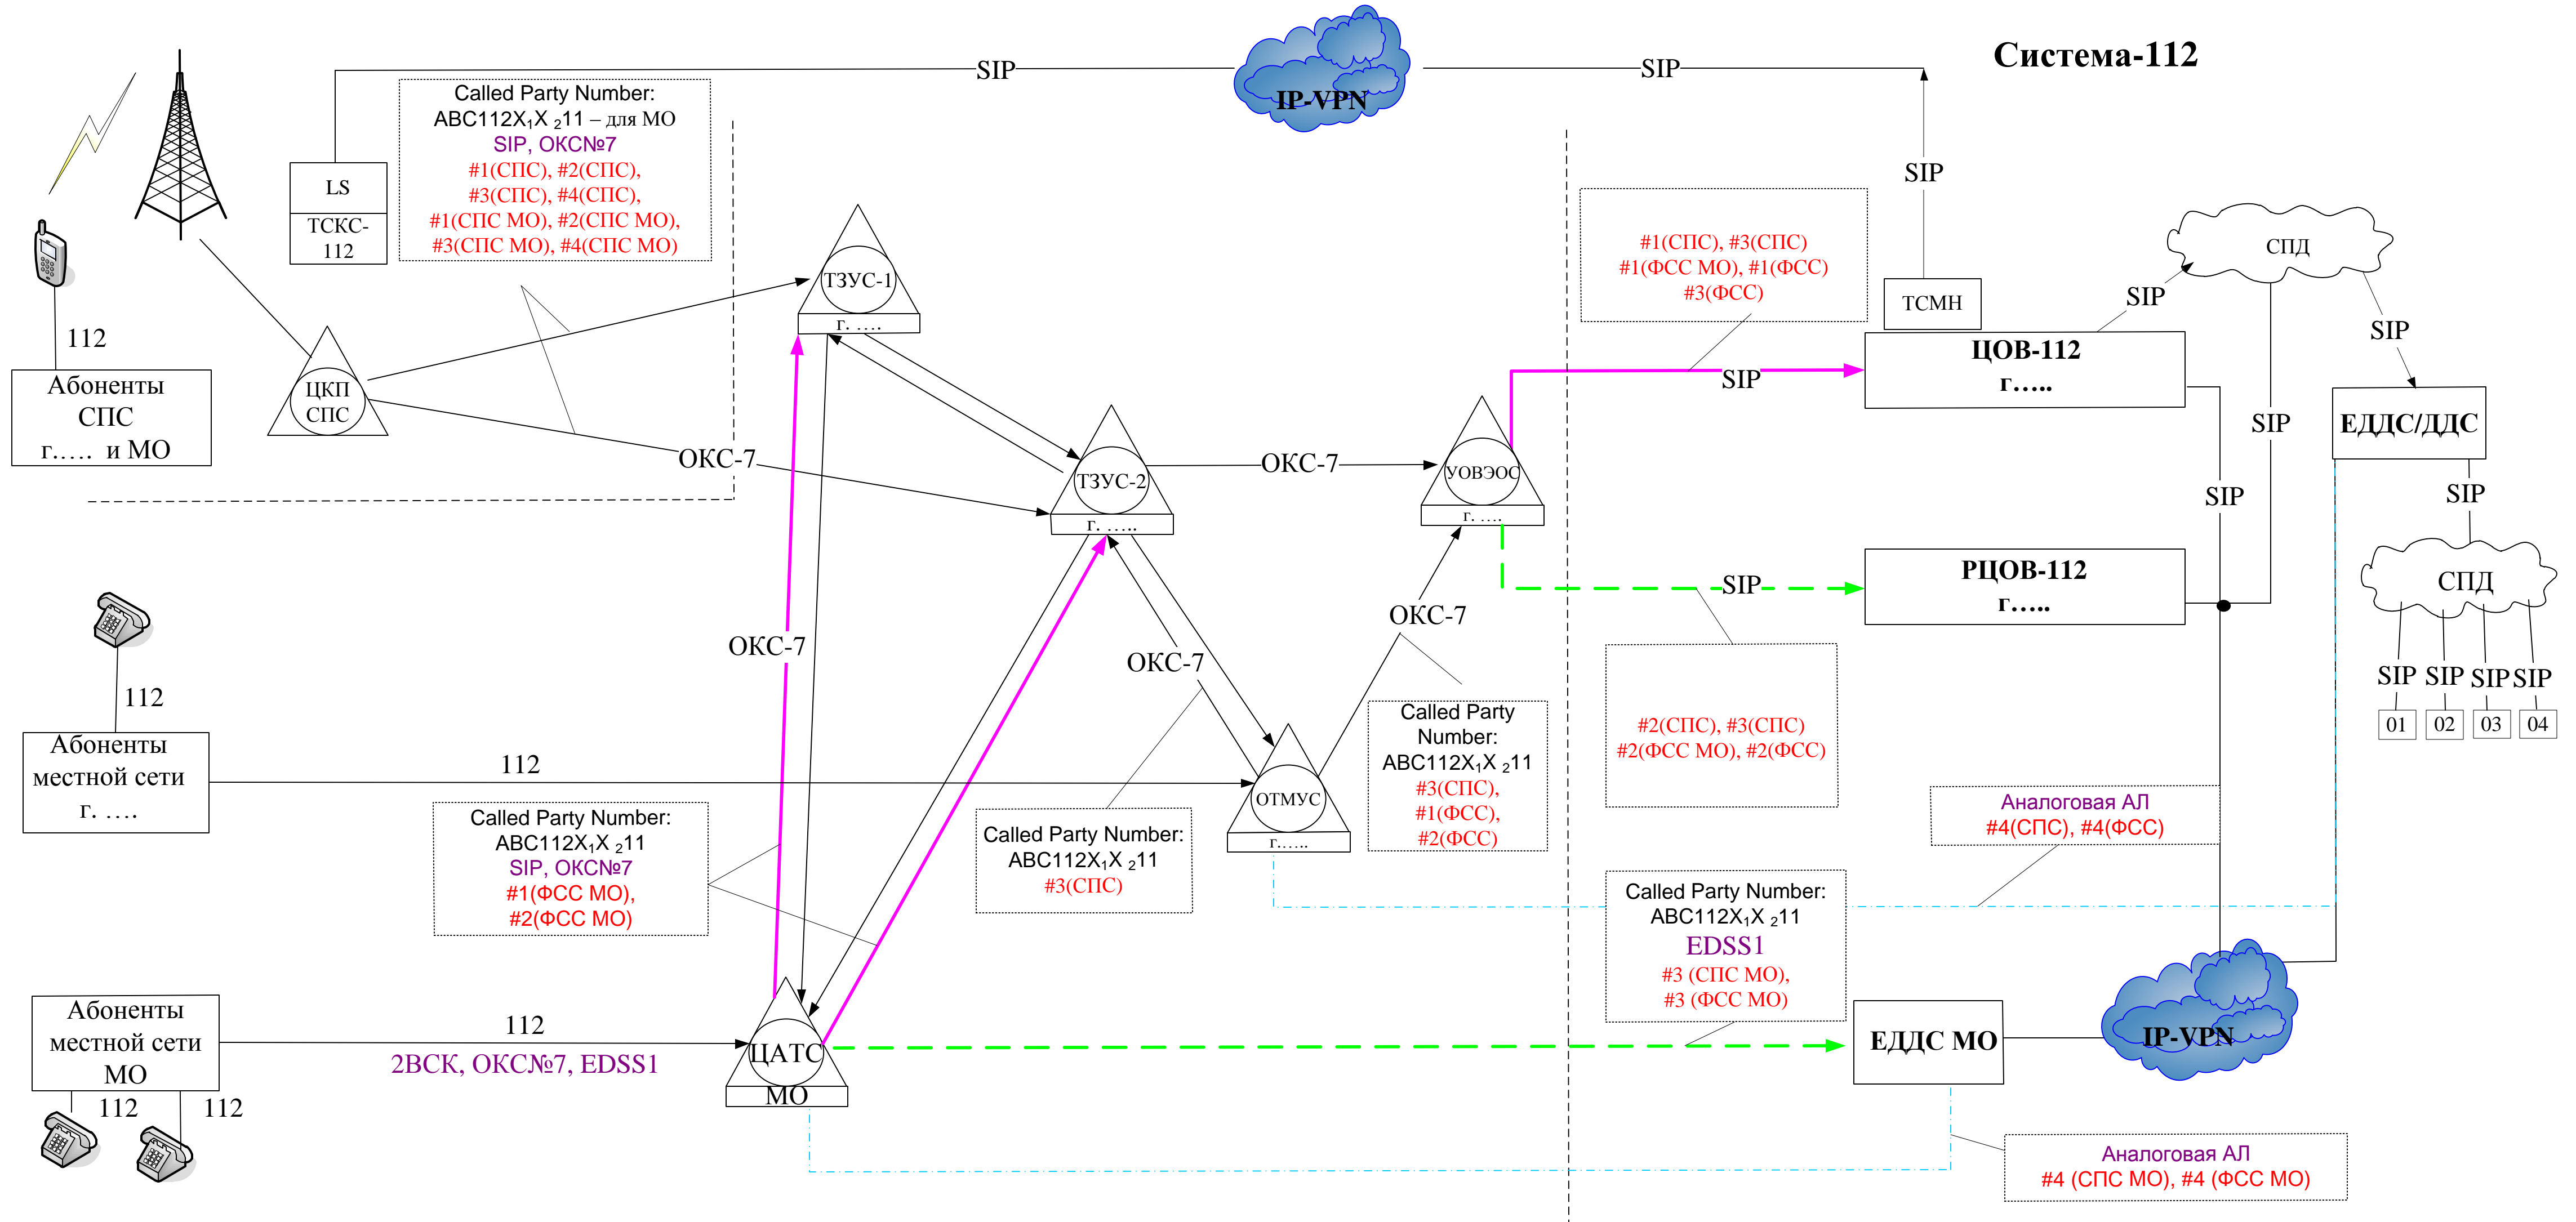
Система-112

SIP

IP-VPN

SIP

LS

ТСКС-112

Called Party Number:
ABC112X$_1$X $_2$11 – для МО
SIP, ОКС№7
#1(СПС), #2(СПС),
#3(СПС), #4(СПС),
#1(СПС МО), #2(СПС МО),
#3(СПС МО), #4(СПС МО)

SIP

#1(СПС), #3(СПС)
#1(ФСС МО), #1(ФСС)
#3(ФСС)

ТСМН

СПД

SIP

SIP

112

Абоненты СПС г.….. и МО

ЦКП СПС

ТЗУС-1
г. ….

ЦОВ-112
г.….

ЕДДС/ДДС

SIP

SIP

ОКС-7

ТЗУС-2
г. …..

ОКС-7

УОВЭОС
г. ….

SIP

SIP

РЦОВ-112
г.….

SIP

СПД

ОКС-7

ОКС-7

ОКС-7

112

Абоненты местной сети г. ….

112

SIP SIP SIP SIP
01 02 03 04

#2(СПС), #3(СПС)
#2(ФСС МО), #2(ФСС)

Called Party Number:
ABC112X$_1$X $_2$11
#3(СПС),
#1(ФСС),
#2(ФСС)

ОТМУС
г.…..

Аналоговая АЛ
#4(СПС), #4(ФСС)

Called Party Number:
ABC112X$_1$X $_2$11
SIP, ОКС№7
#1(ФСС МО),
#2(ФСС МО)

Called Party Number:
ABC112X$_1$X $_2$11
#3(СПС)

Called Party Number:
ABC112X$_1$X $_2$11
EDSS1
#3 (СПС МО),
#3 (ФСС МО)

Абоненты местной сети МО

112

2ВСК, ОКС№7, EDSS1

ЦАТС МО

ЕДДС МО

IP-VPN

112 112

Аналоговая АЛ
#4 (СПС МО), #4 (ФСС МО)